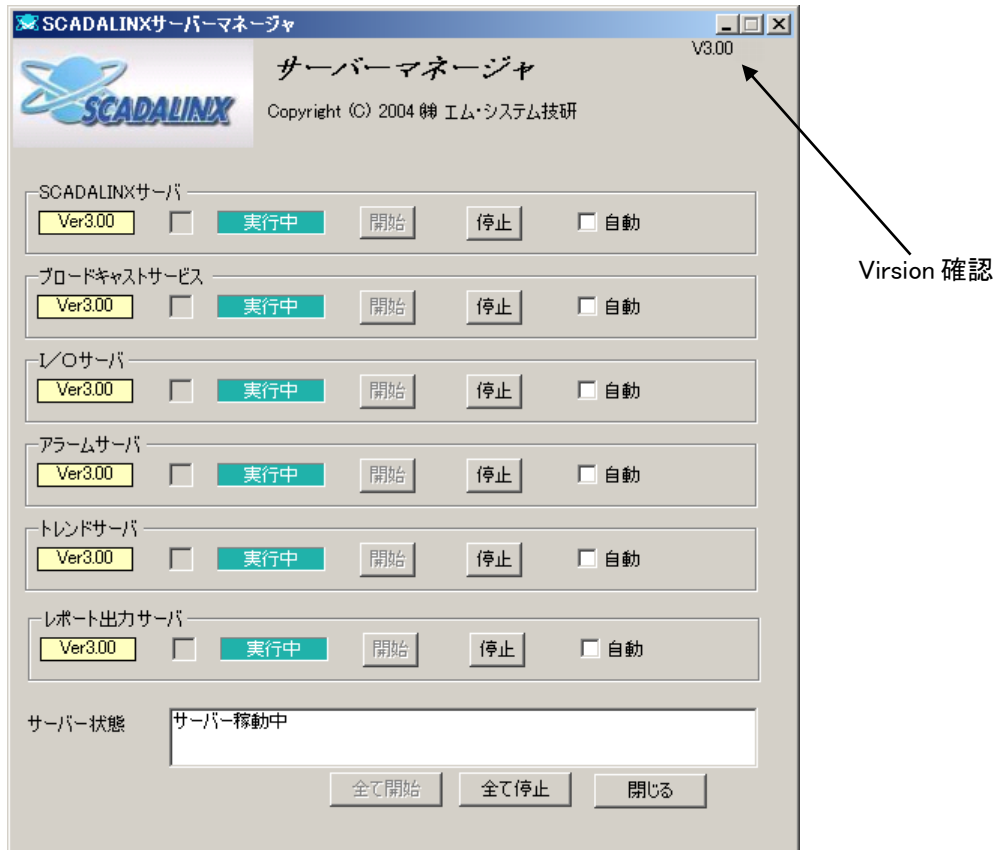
SCADALINXサーバーマネージャ

V3.00

SCADALINX

サーバーマネージャ

Copyright (C) 2004 ㈱ エム・システム技研

Virsion 確認

SCADALINXサーバ
Ver3.00 実行中 開始 停止 自動

ブロードキャストサービス
Ver3.00 実行中 開始 停止 自動

I/Oサーバ
Ver3.00 実行中 開始 停止 自動

アラームサーバ
Ver3.00 実行中 開始 停止 自動

トレンドサーバ
Ver3.00 実行中 開始 停止 自動

レポート出力サーバ
Ver3.00 実行中 開始 停止 自動

サーバー状態
サーバー稼動中

全て開始 全て停止 閉じる